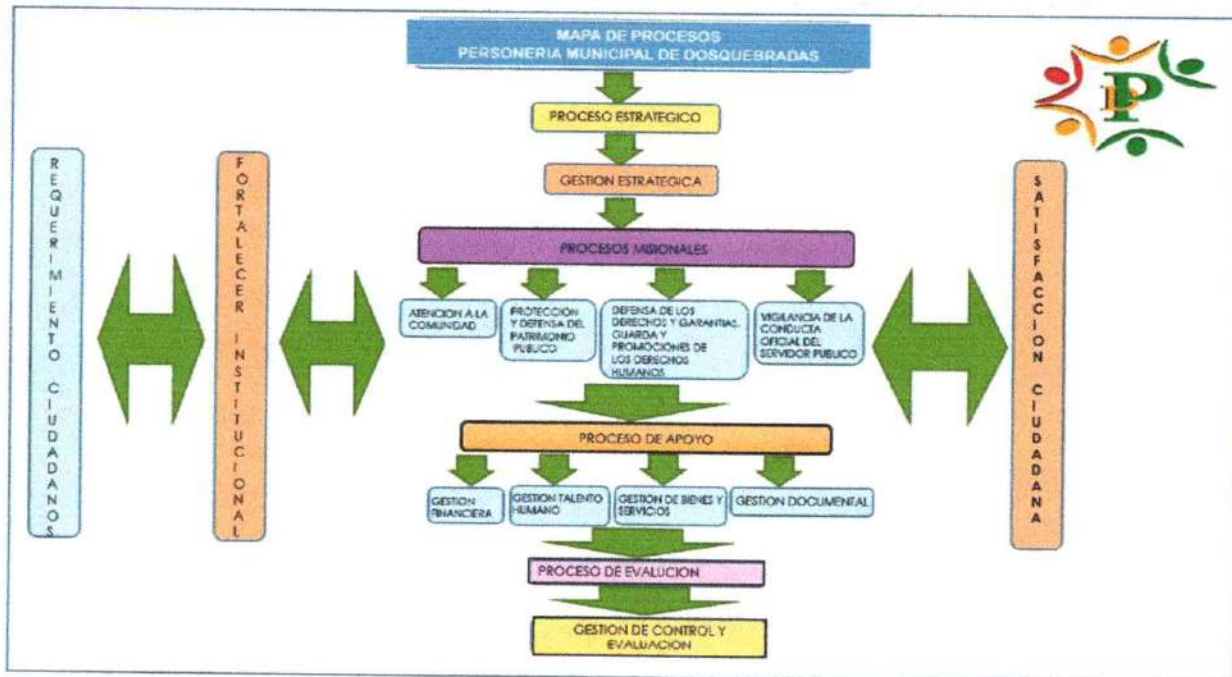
MAPA DE PROCESOS
PERSONERIA MUNICIPAL DE DOSQUEBRADAS

P

REQUERIMIENTO CIUDADANOS

FORTALECER INSTITUCIONAL

PROCESO ESTRATEGICO

GESTION ESTRATEGICA

PROCESOS MISIONALES

ATENCION A LA COMUNIDAD

PROTECCION Y DEFENSA DEL PATRIMONIO PUBLICO

DEFENSA DE LOS DERECHOS Y GARANTIAS, GUARDA Y PROMOCIONES DE LOS DERECHOS HUMANOS

VIGILANCIA DE LA CONDUCTA OFICIAL DEL SERVIDOR PUBLICO

PROCESO DE APOYO

GESTION FINANCIERA

GESTION TALENTO HUMANO

GESTION DE BIENES Y SERVICIOS

GESTION DOCUMENTAL

PROCESO DE EVALUCION

GESTION DE CONTROL Y EVALUACION

SATISFACCION CIUDADANA